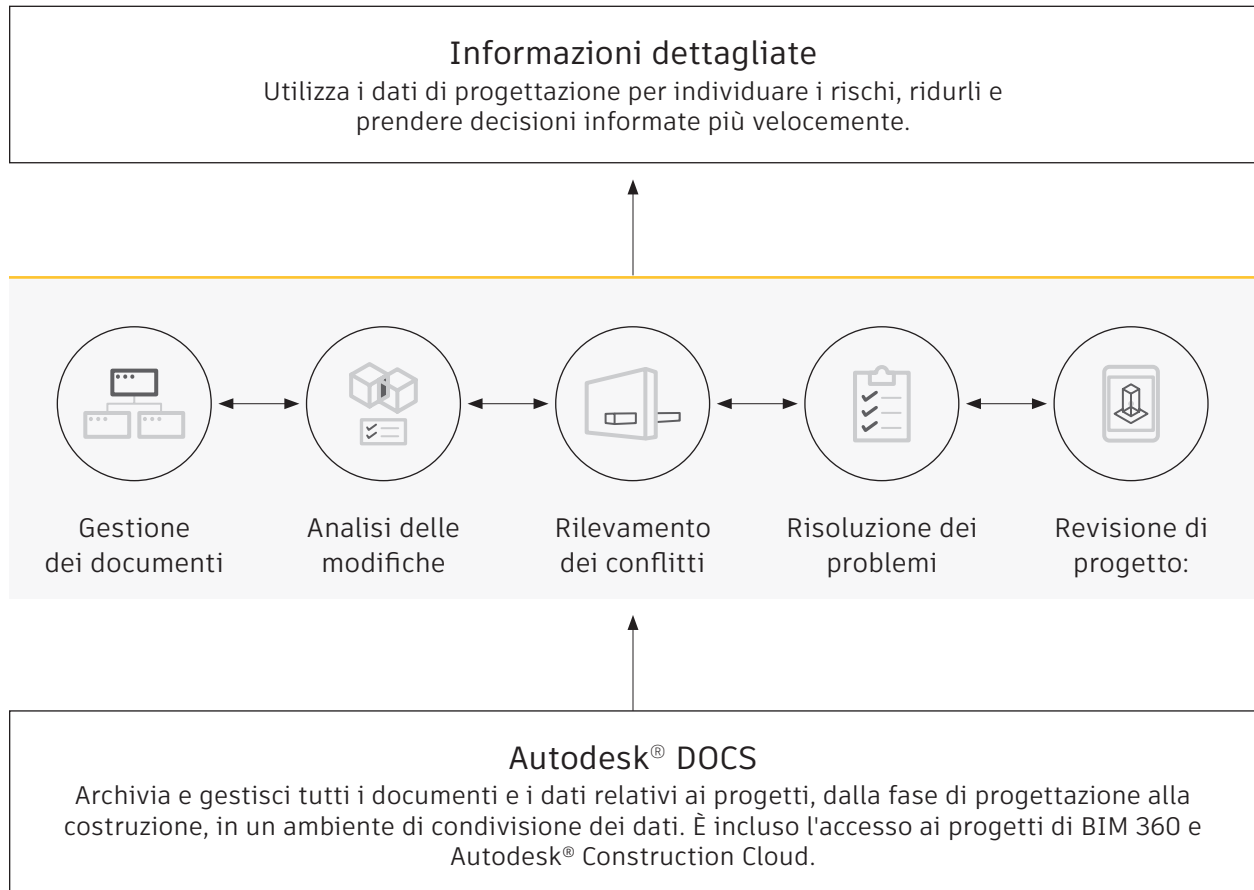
Informazioni dettagliate
Utilizza i dati di progettazione per individuare i rischi, ridurli e prendere decisioni informate più velocemente.

Gestione dei documenti

Analisi delle modifiche

Rilevamento dei conflitti

Risoluzione dei problemi

Revisione di progetto:

Autodesk® DOCS
Archivia e gestisci tutti i documenti e i dati relativi ai progetti, dalla fase di progettazione alla costruzione, in un ambiente di condivisione dei dati. È incluso l'accesso ai progetti di BIM 360 e Autodesk® Construction Cloud.